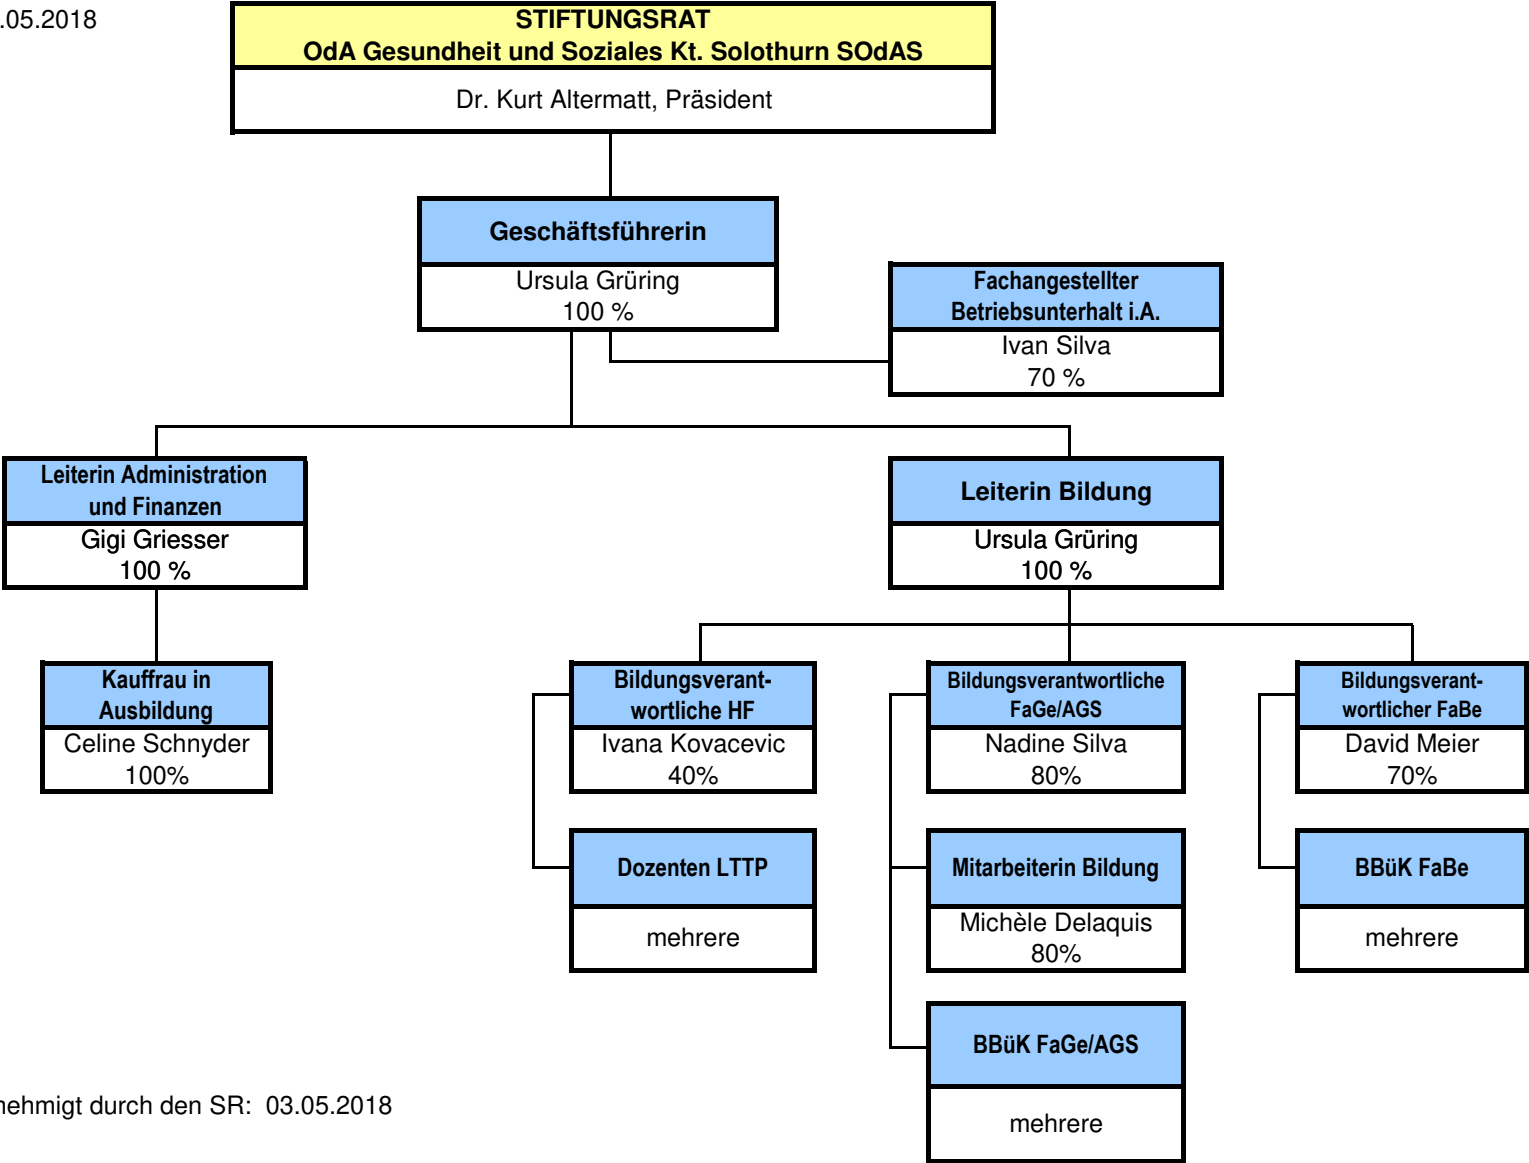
.05.2018

STIFTUNGSRAT
OdA Gesundheit und Soziales Kt. Solothurn SOdAS

Dr. Kurt Altermatt, Präsident

Geschäftsführerin
Ursula Grüring
100 %

Fachangestellter Betriebsunterhalt i.A.
Ivan Silva
70 %

Leiterin Administration und Finanzen
Gigi Griesser
100 %

Leiterin Bildung
Ursula Grüring
100 %

Kauffrau in Ausbildung
Celine Schnyder
100%

Bildungsverantwortliche HF
Ivana Kovacevic
40%

Bildungsverantwortliche FaGe/AGS
Nadine Silva
80%

Bildungsverantwortlicher FaBe
David Meier
70%

Dozenten LTTP
mehrere

Mitarbeiterin Bildung
Michèle Delaquis
80%

BBüK FaBe
mehrere

BBüK FaGe/AGS
mehrere

nehmigt durch den SR: 03.05.2018